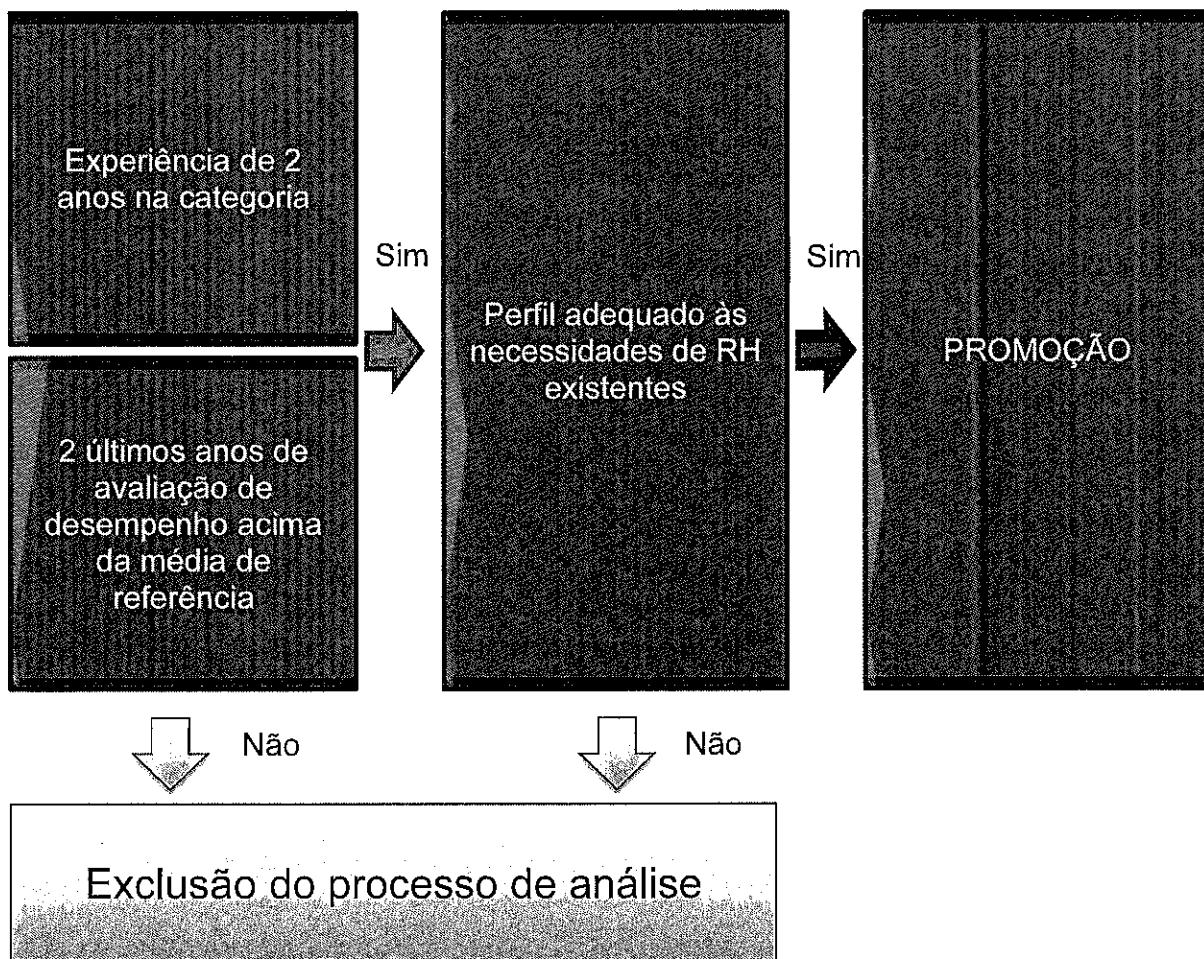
Experiência de 2 anos na categoria

2 últimos anos de avaliação de desempenho acima da média de referência

Sim

Perfil adequado às necessidades de RH existentes

Sim

PROMOÇÃO

Não

Não

Exclusão do processo de análise